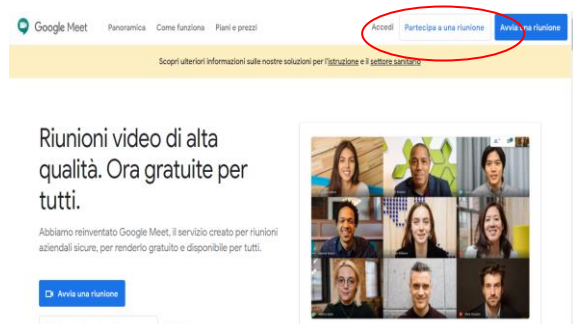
Google Meet Panoramica Come funziona Piani e prezzi Accedi Partecipa a una riunione Avvia una riunione

Scopri ulteriori informazioni sulle nostre soluzioni per l'istruzione e il settore sanitario

Riunioni video di alta qualità. Ora gratuite per tutti.

Abbiamo reinventato Google Meet, il servizio creato per riunioni aziendali sicure, per renderlo gratuito e disponibile per tutti.

Avvia una riunione